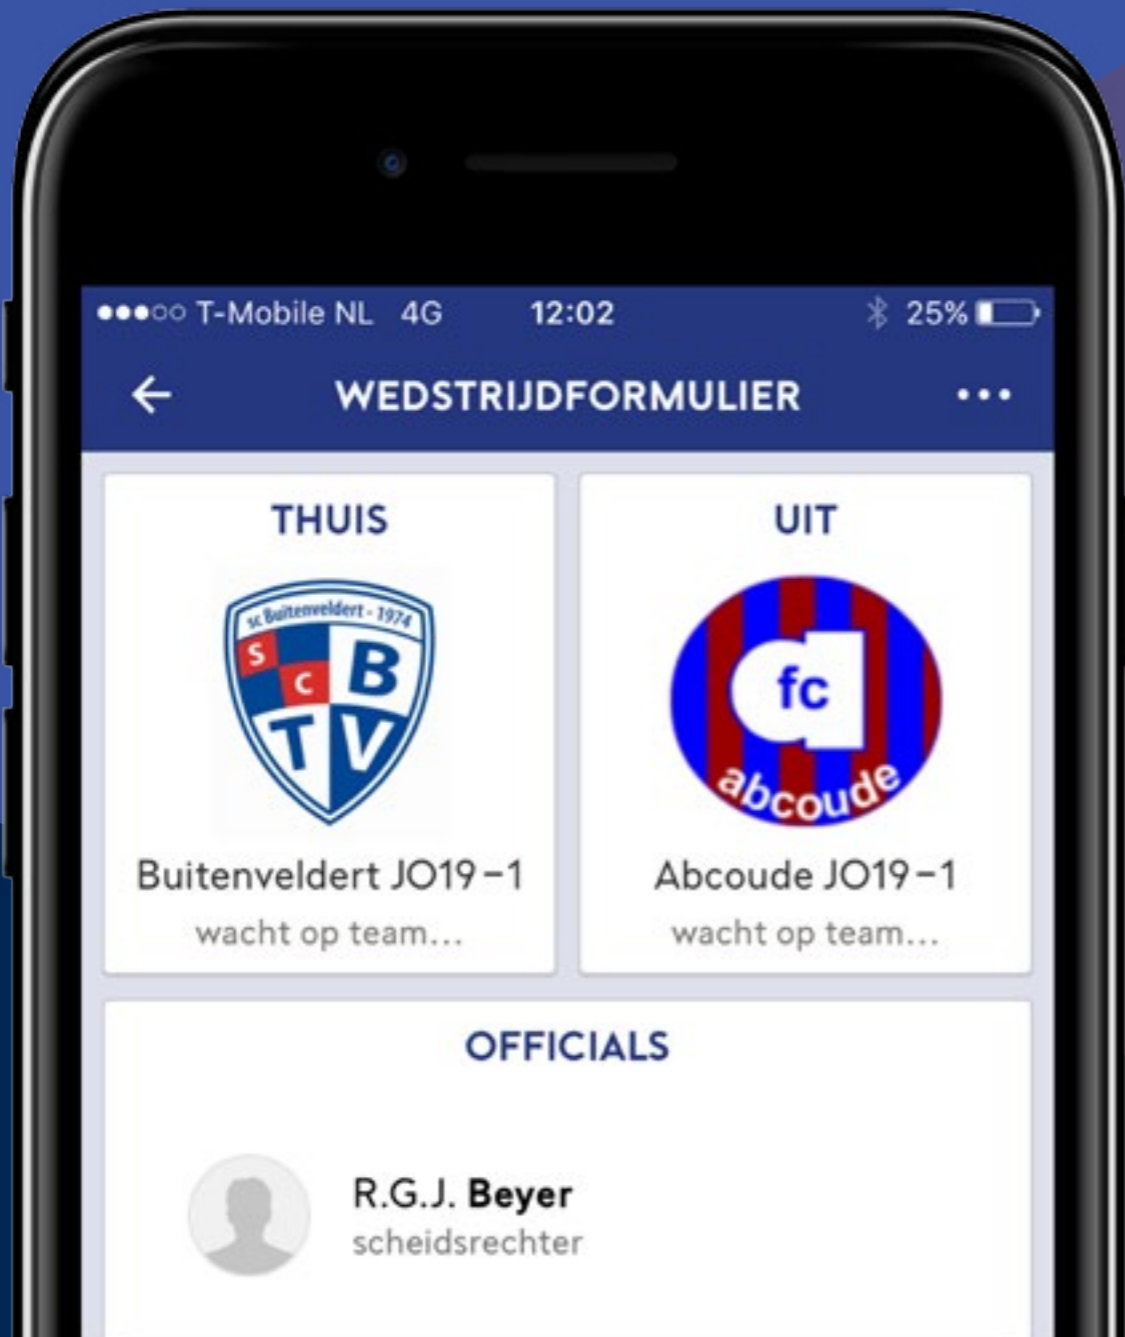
●●●○○ T-Mobile NL 4G 12:02 25%

WEDSTRIJDFORMULIER

THUIS

sc Buitenveldert - 1974
S C B T V

Buitenveldert JO19-1
wacht op team...

UIT

fc
abcoude

Abcoude JO19-1
wacht op team...

OFFICIALS

R.G.J. Beyer
scheidsrechter